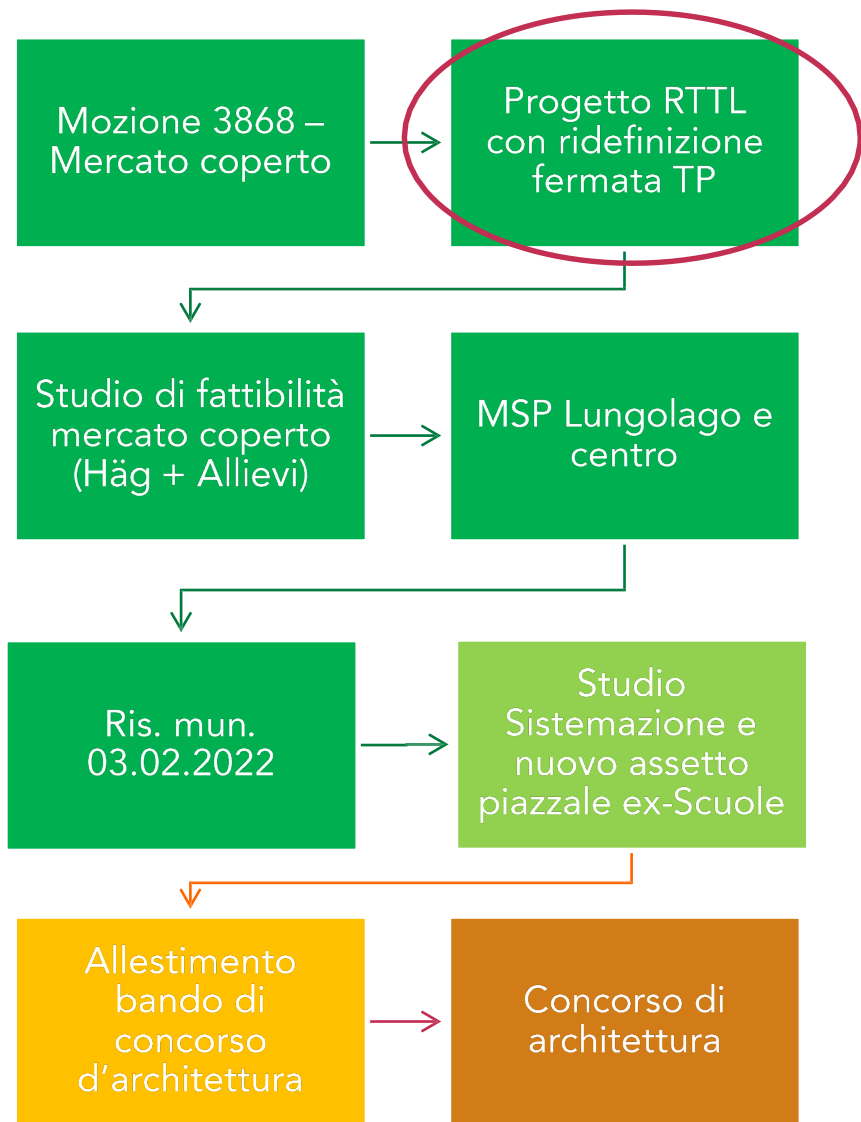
Mozione 3868 – Mercato coperto

Progetto RTTL con ridefinizione fermata TP

Studio di fattibilità mercato coperto (Häg + Allievi)

MSP Lungolago e centro

Ris. mun. 03.02.2022

Studio Sistemazione e nuovo assetto piazzale ex-Scuole

Allestimento bando di concorso d’architettura

Concorso di architettura